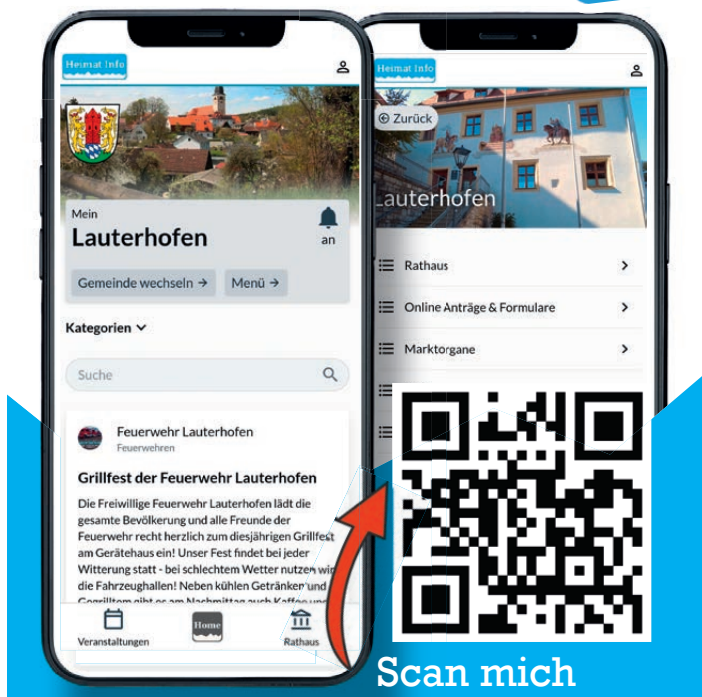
Heimat Info

Mein
Lauterhofen
an

Gemeinde wechseln →
Menü →

Kategorien

Suche

Feuerwehr Lauterhofen
Feuerwehren

Grillfest der Feuerwehr Lauterhofen

Die Freiwillige Feuerwehr Lauterhofen lädt die gesamte Bevölkerung und alle Freunde der Feuerwehr recht herzlich zum diesjährigen Grillfest am Gerätehaus ein! Unser Fest findet bei jeder Witterung statt - bei schlechtem Wetter nutzen wir die Fahrzeughallen! Neben kühlen Getränken und Gegrilltem gibt es am Nachmittag auch Kaffee und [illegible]

Veranstaltungen
Home
Rathaus

Heimat Info

Zurück

Lauterhofen

Rathaus
Online Anträge & Formulare
Marktorgane

Scan mich